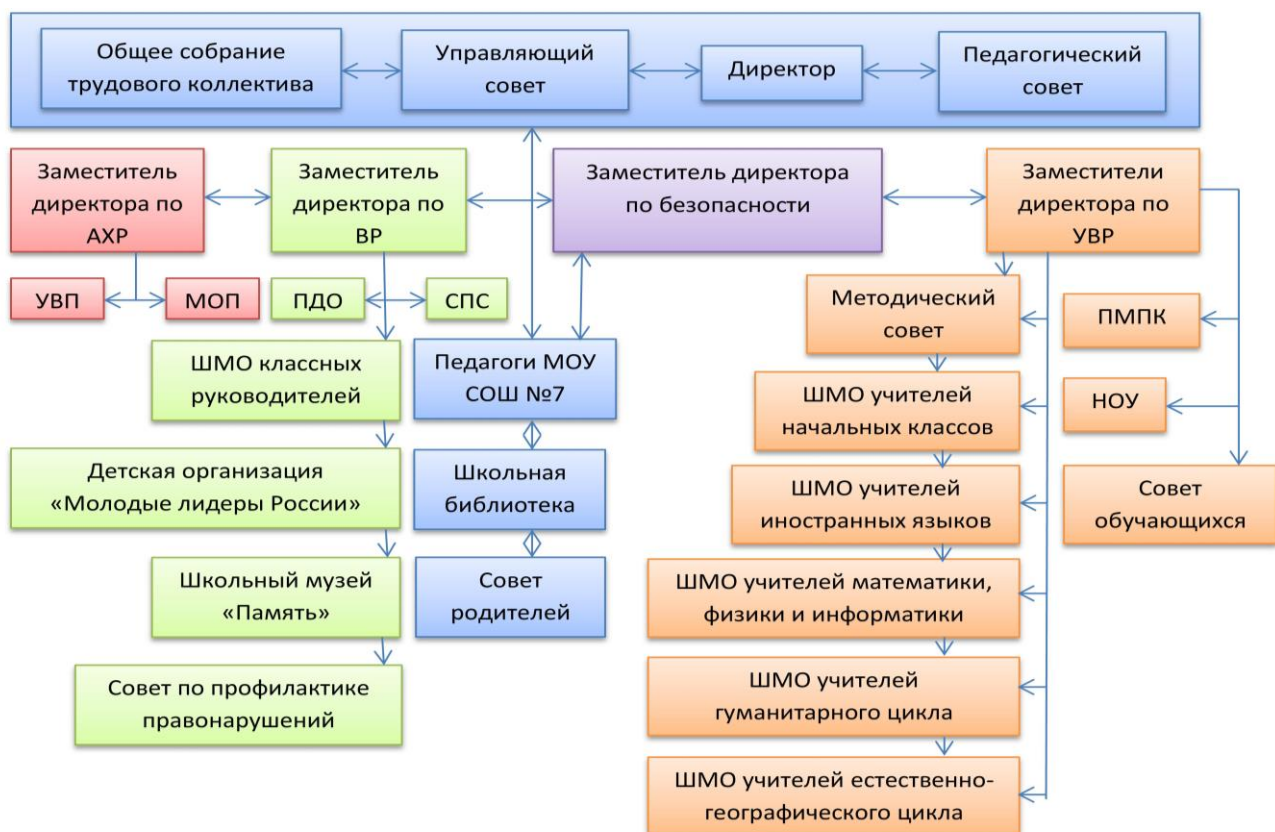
Общее собрание трудового коллектива

Управляющий совет

Директор

Педагогический совет

Заместитель директора по АХР

Заместитель директора по ВР

Заместитель директора по безопасности

Заместители директора по УВР

УВП

МОП

ПДО

СПС

Методический совет

ПМПК

ШМО классных руководителей

Педагоги МОУ СОШ №7

ШМО учителей начальных классов

НОУ

Детская организация «Молодые лидеры России»

Школьная библиотека

ШМО учителей иностранных языков

Совет обучающихся

Школьный музей «Память»

Совет родителей

ШМО учителей математики, физики и информатики

Совет по профилактике правонарушений

ШМО учителей гуманитарного цикла

ШМО учителей естественно-географического цикла